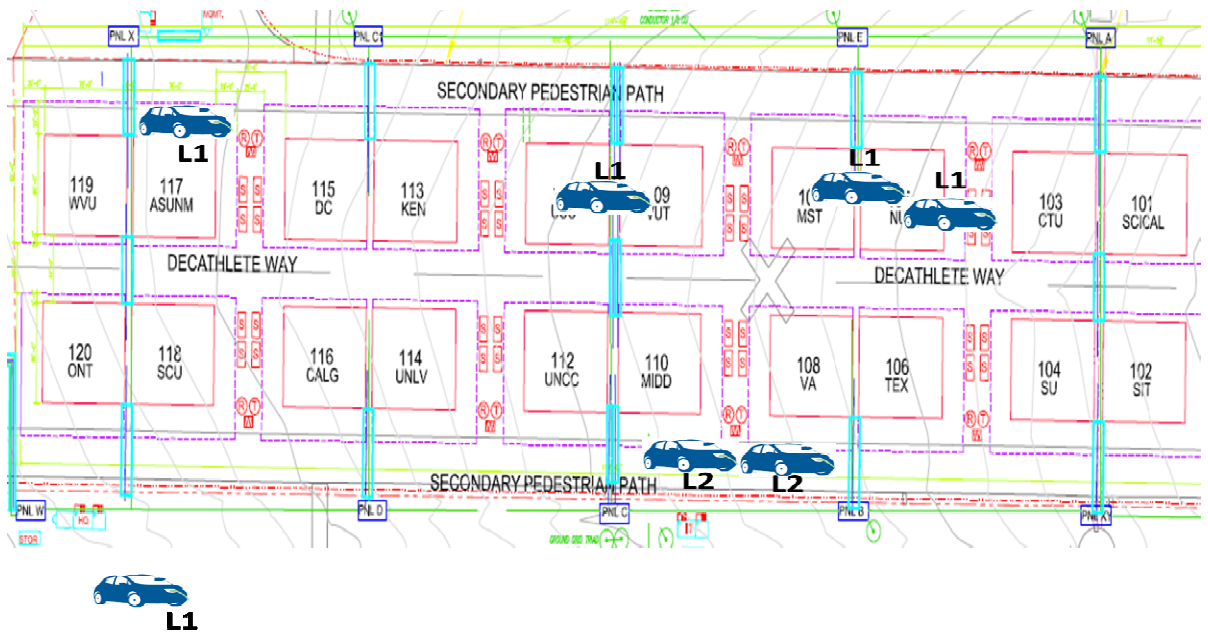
PNL X
PNL C1
PNL E
PNL A

SECONDARY PEDESTRIAN PATH

L1
119
WVU
117
ASUNM
115
DC
113
KEN
L1
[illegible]09
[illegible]VUT
L1
10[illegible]
MST
L1
N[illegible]
103
CTU
101
SCICAL

DECATHLETE WAY
DECATHLETE WAY

120
ONT
118
SCU
116
CALG
114
UNLV
112
UNCC
110
MIDD
108
VA
106
TEX
104
SU
102
SIT

SECONDARY PEDESTRIAN PATH
L2
L2

PNL W
PNL D
PNL C
PNL B
PNL A

L1